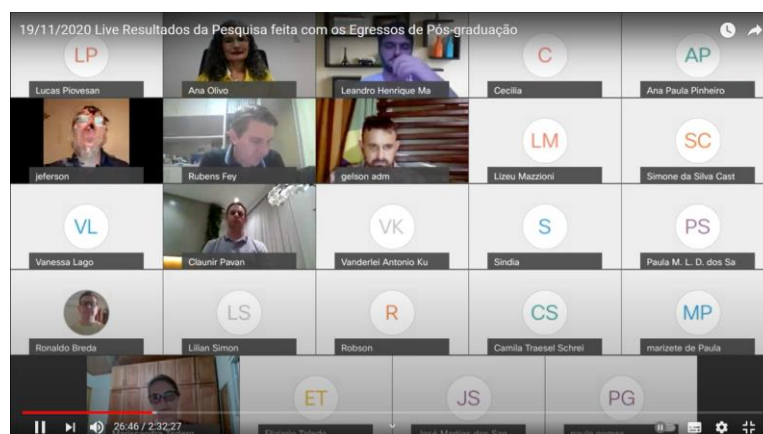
19/11/2020 Live Resultados da Pesquisa feita com os Egressos de Pós-graduação

LP
Lucas Piovesan

Ana Olivo

Leandro Henrique Ma

C
Cecilia

AP
Ana Paula Pinheiro

jeferson

Rubens Fey

gelson adm

LM
Lizeu Mazzioni

SC
Simone da Silva Cast

VL
Vanessa Lago

Claunir Pavan

VK
Vanderlei Antonio Ku

S
Sindia

PS
Paula M. L. D. dos Sa

Ronaldo Breda

LS
Lilian Simon

R
Robson

CS
Camila Traesel Schrei

MP
marizete de Paula

ET
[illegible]

JS
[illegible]

PG
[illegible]

26:46 / 2:32:27